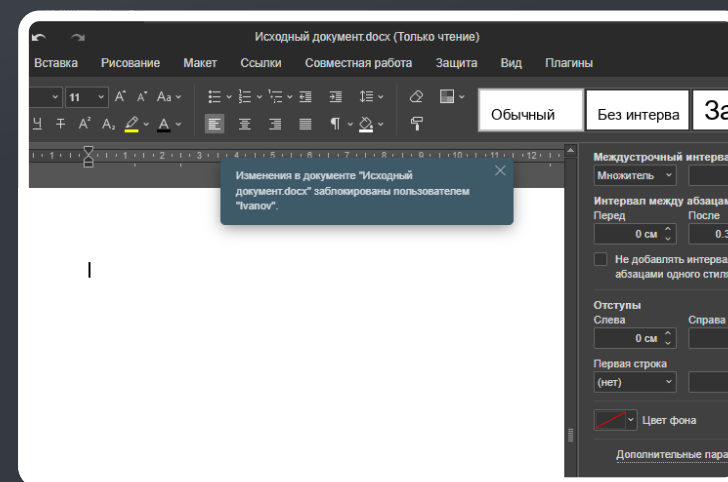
Исходный документ.docx (Только чтение)

Вставка Рисование Макет Ссылки Совместная работа Защита Вид Плагины

11

Обычный Без интерва За

Изменения в документе "Исходный документ.docx" заблокированы пользователем "Ivanov".

Междустрочный интерва
Множитель
Интервал между абзацам
Перед После
0 см 0.3
Не добавлять интерва абзацами одного стил
Отступы
Слева Справа
0 см
Первая строка
(нет)
Цвет фона
Дополнительные пара